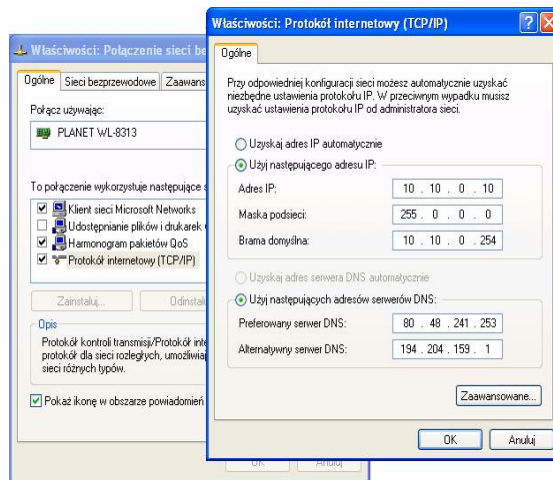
Właściwości: Połączenie sieci be

Ogólne | Sieci bezprzewodowe | Zaawans

Połącz używając:

PLANET WL-8313

To połączenie wykorzystuje następujące s

Klient sieci Microsoft Networks
Udostępnianie plików i drukarek
Harmonogram pakietów QoS
Protokół internetowy (TCP/IP)

Zainstaluj... | Odinstal

Opis
Protokół kontroli transmisji/Protokół inte protokół dla sieci rozległych, umożliwia sieci różnych typów.

Pokaż ikonę w obszarze powiadomień

OK | Anuluj

Właściwości: Protokół internetowy (TCP/IP)

Ogólne

Przy odpowiedniej konfiguracji sieci możesz automatycznie uzyskać niezbędne ustawienia protokołu IP. W przeciwnym wypadku musisz uzyskać ustawienia protokołu IP od administratora sieci.

Uzyskaj adres IP automatycznie
Użyj następującego adresu IP:

| Adres IP: | 10 . 10 . 0 . 10 |
|---|---|
| Maska podsieci: | 255 . 0 . 0 . 0 |
| Brama domyślna: | 10 . 10 . 0 . 254 |

Uzyskaj adres serwera DNS automatycznie
Użyj następujących adresów serwerów DNS:

| Preferowany serwer DNS: | 80 . 48 . 241 . 253 |
|---|---|
| Alternatywny serwer DNS: | 194 . 204 . 159 . 1 |

Zaawansowane...

OK | Anuluj